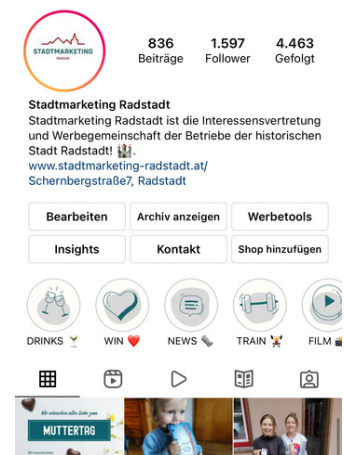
STADTMARKETING Radstadt

836
Beiträge

1.597
Follower

4.463
Gefolgt

Stadtmarketing Radstadt
Stadtmarketing Radstadt ist die Interessensvertretung und Werbegemeinschaft der Betriebe der historischen Stadt Radstadt! 🏰
www.stadtmarketing-radstadt.at/
Schernbergstraße7, Radstadt

Bearbeiten | Archiv anzeigen | Werbetools
Insights | Kontakt | Shop hinzufügen

DRINKS 🍸 | WIN ❤️ | NEWS 🗞️ | TRAIN 🏋️ | FILM 🎬

Wir wünschen allen lieben zum
MUTTERTAG